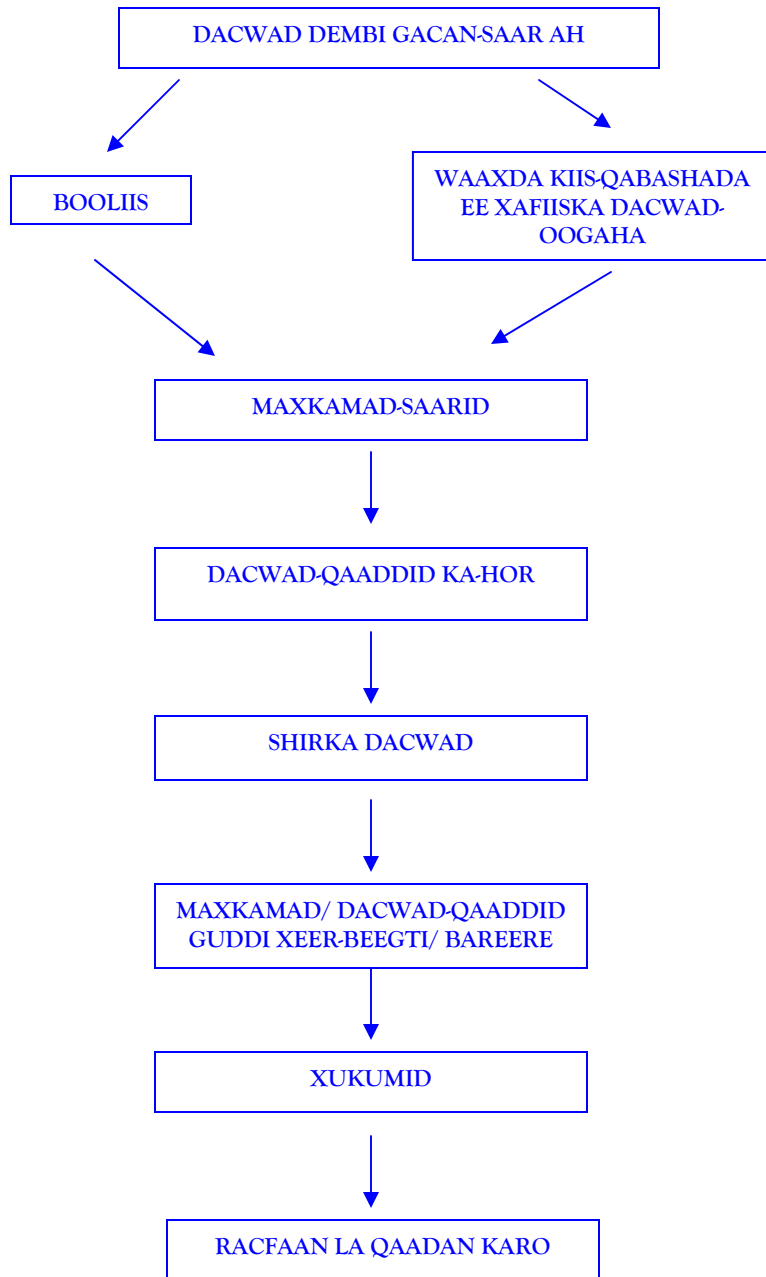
DACWAD DEMBI GACAN-SAAR AH

BOOLIIS

WAAXDA KIIS-QABASHADA EE XAFIISKA DACWAD-OOGAHA

MAXKAMAD-SAARID

DACWAD-QAADDID KA-HOR

SHIRKA DACWAD

MAXKAMAD/ DACWAD-QAADDID GUDDI XEER-BEEGTI/ BAREERE

XUKUMID

RACFAAN LA QAADAN KARO